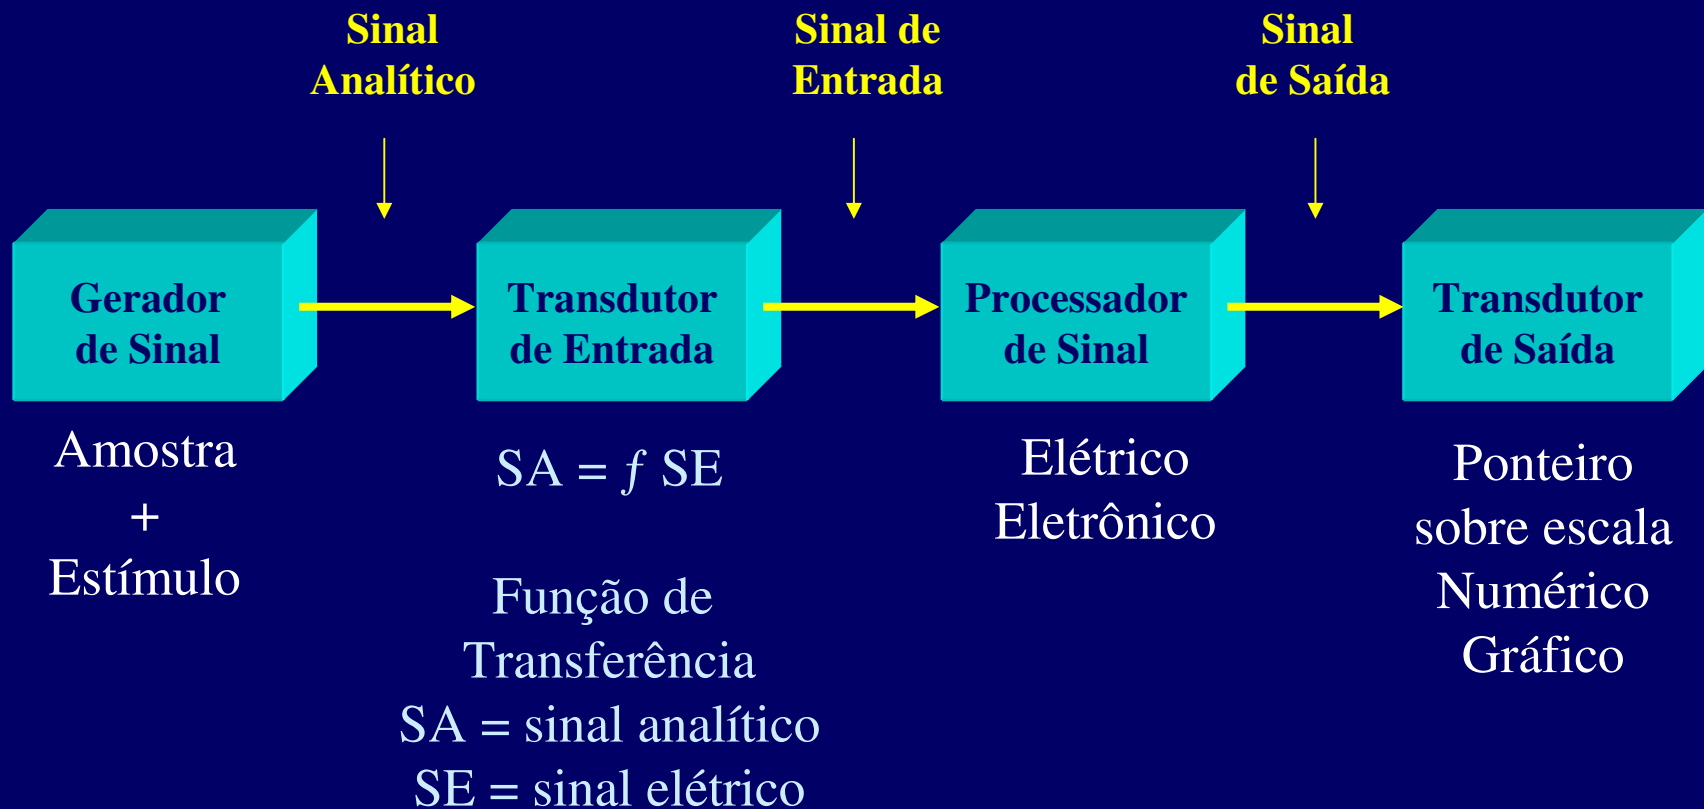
Sinal Analítico

Sinal de Entrada

Sinal de Saída

Gerador de Sinal

Transdutor de Entrada

Processador de Sinal

Transdutor de Saída

Amostra
+
Estímulo

SA = $f$ SE

Função de Transferência
SA = sinal analítico
SE = sinal elétrico

Elétrico
Eletrônico

Ponteiro sobre escala
Numérico
Gráfico